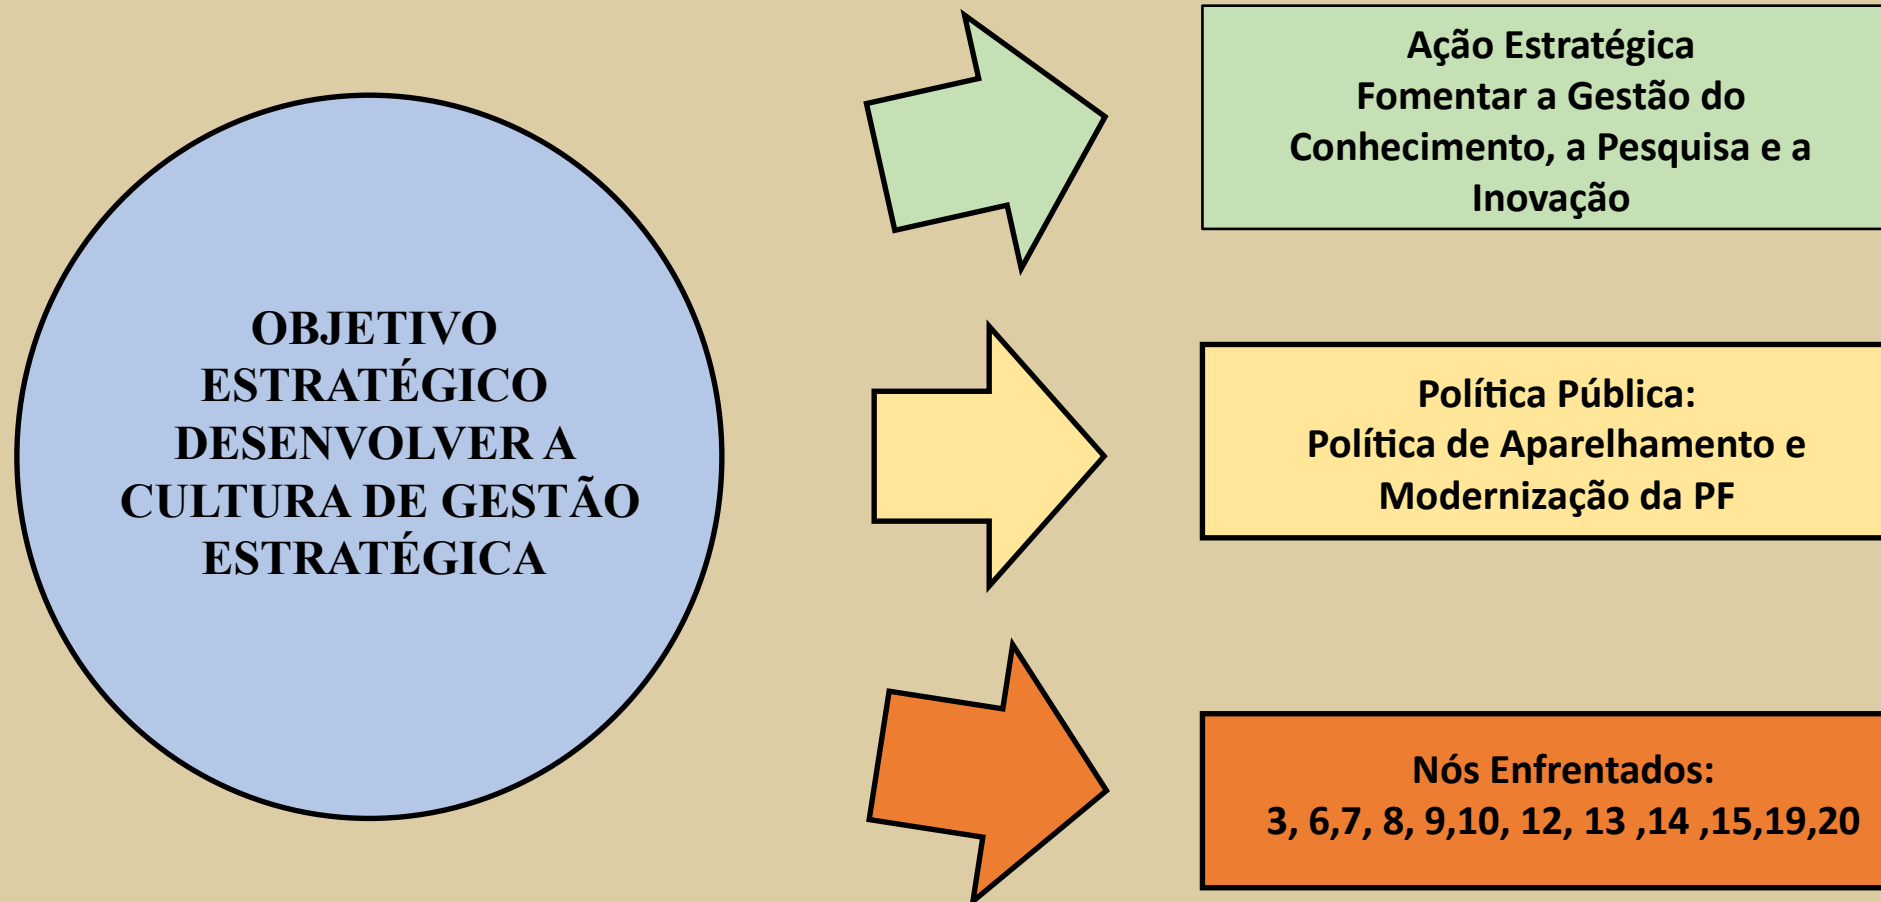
OBJETIVO ESTRATÉGICO DESENVOLVER A CULTURA DE GESTÃO ESTRATÉGICA

Ação Estratégica
Fomentar a Gestão do Conhecimento, a Pesquisa e a Inovação

Política Pública:
Política de Aparelhamento e Modernização da PF

Nós Enfrentados:
3, 6,7, 8, 9,10, 12, 13 ,14 ,15,19,20